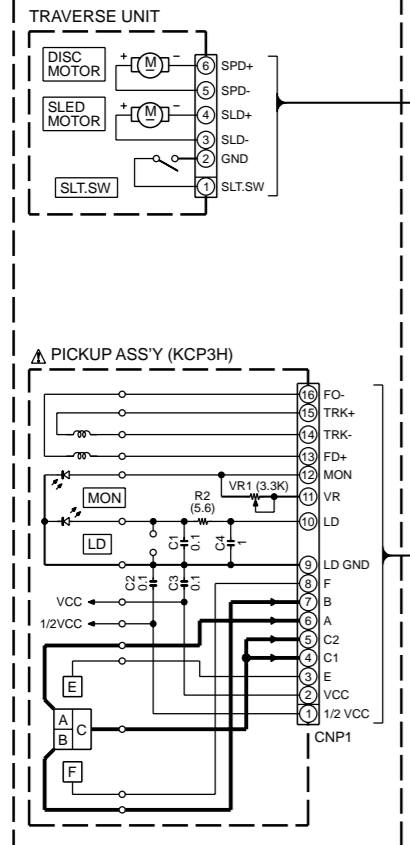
TRAVERSE UNIT

DISC MOTOR
+ M −
6 SPD+
5 SPD-

SLED MOTOR
+ M −
4 SLD+
3 SLD-
2 GND
SLT.SW
1 SLT.SW

⚠ PICKUP ASS'Y (KCP3H)

16 FO-
15 TRK+
14 TRK-
13 FD+
12 MON
VR1 (3.3K)
11 VR
MON
R2 (5.6)
10 LD
LD
C1 0.1
C4 1
9 LD GND
C2 0.1
C3 0.1
8 F
VCC
7 B
1/2VCC
6 A
5 C2
4 C1
E
3 E
2 VCC
A
B
C
1 1/2 VCC
CNP1
F